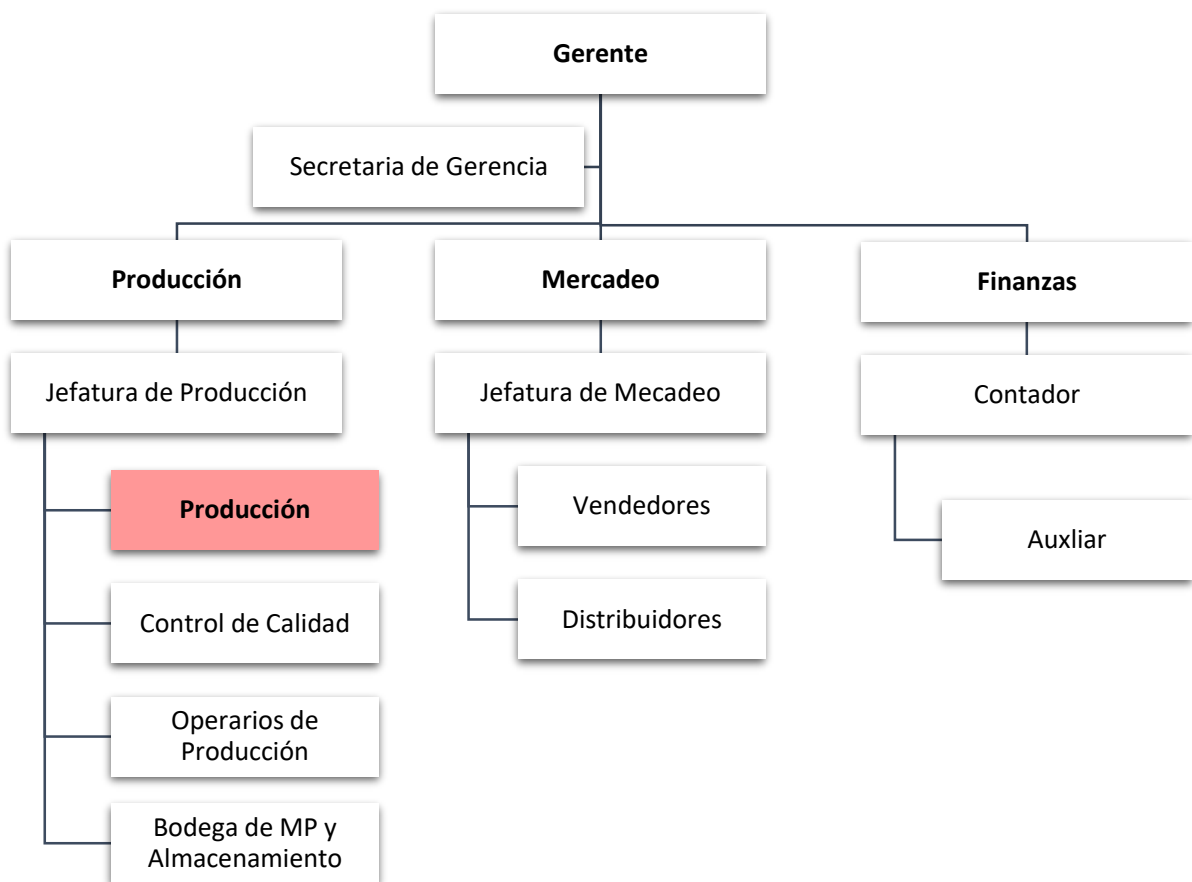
Gerente

Secretaria de Gerencia

Producción

Mercadeo

Finanzas

Jefatura de Producción

Jefatura de Mecadeo

Contador

Producción

Control de Calidad

Operarios de Producción

Bodega de MP y Almacenamiento

Vendedores

Distribuidores

Auxliar